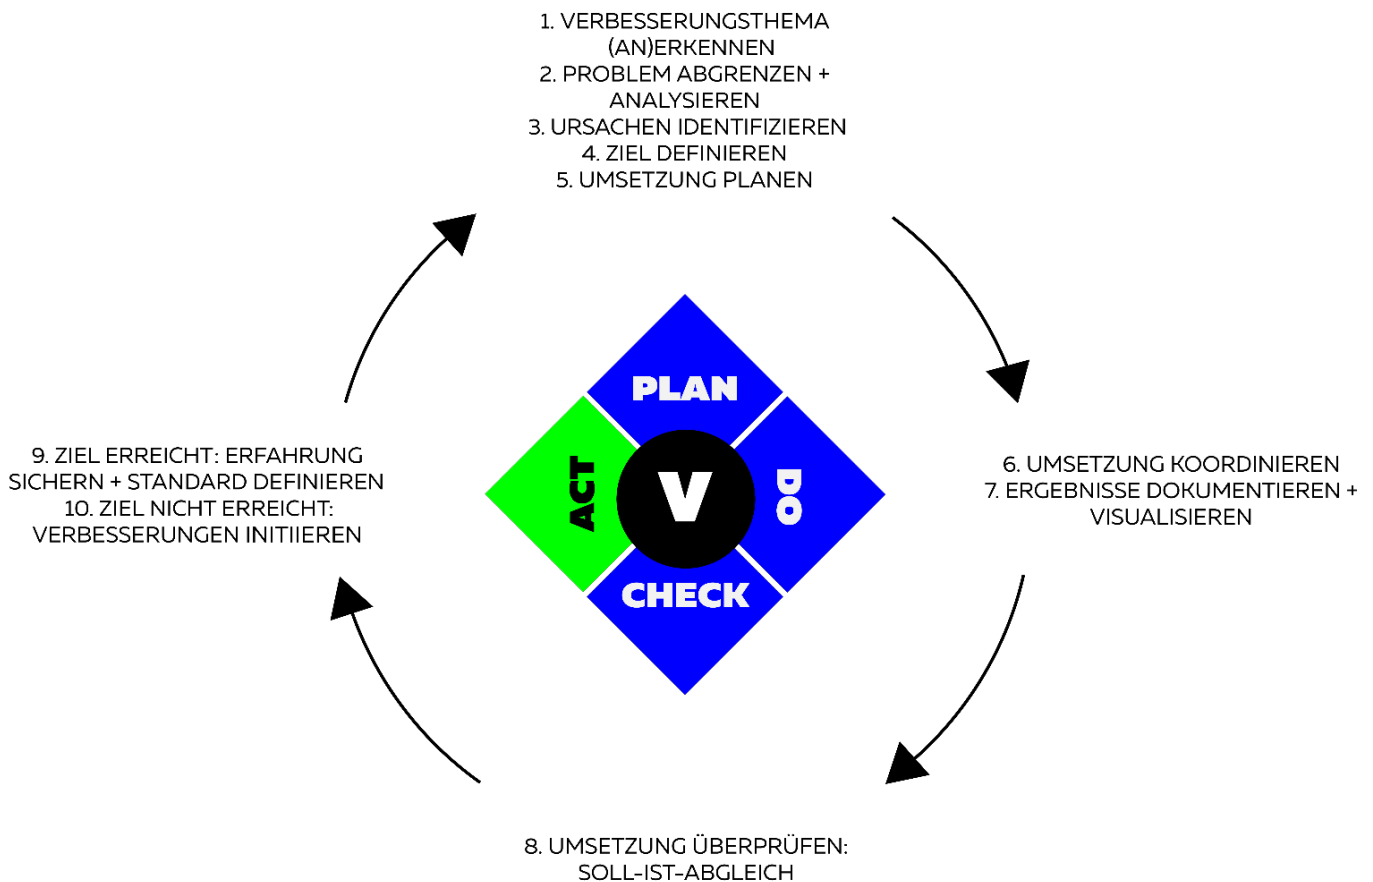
1. VERBESSERUNGSTHEMA (AN)ERKENNEN
2. PROBLEM ABGRENZEN + ANALYSIEREN
3. URSACHEN IDENTIFIZIEREN
4. ZIEL DEFINIEREN
5. UMSETZUNG PLANEN

PLAN

ACT

V

DO

CHECK

9. ZIEL ERREICHT: ERFAHRUNG SICHERN + STANDARD DEFINIEREN
10. ZIEL NICHT ERREICHT: VERBESSERUNGEN INITIIEREN

6. UMSETZUNG KOORDINIEREN
7. ERGEBNISSE DOKUMENTIEREN + VISUALISIEREN

8. UMSETZUNG ÜBERPRÜFEN: SOLL-IST-ABGLEICH